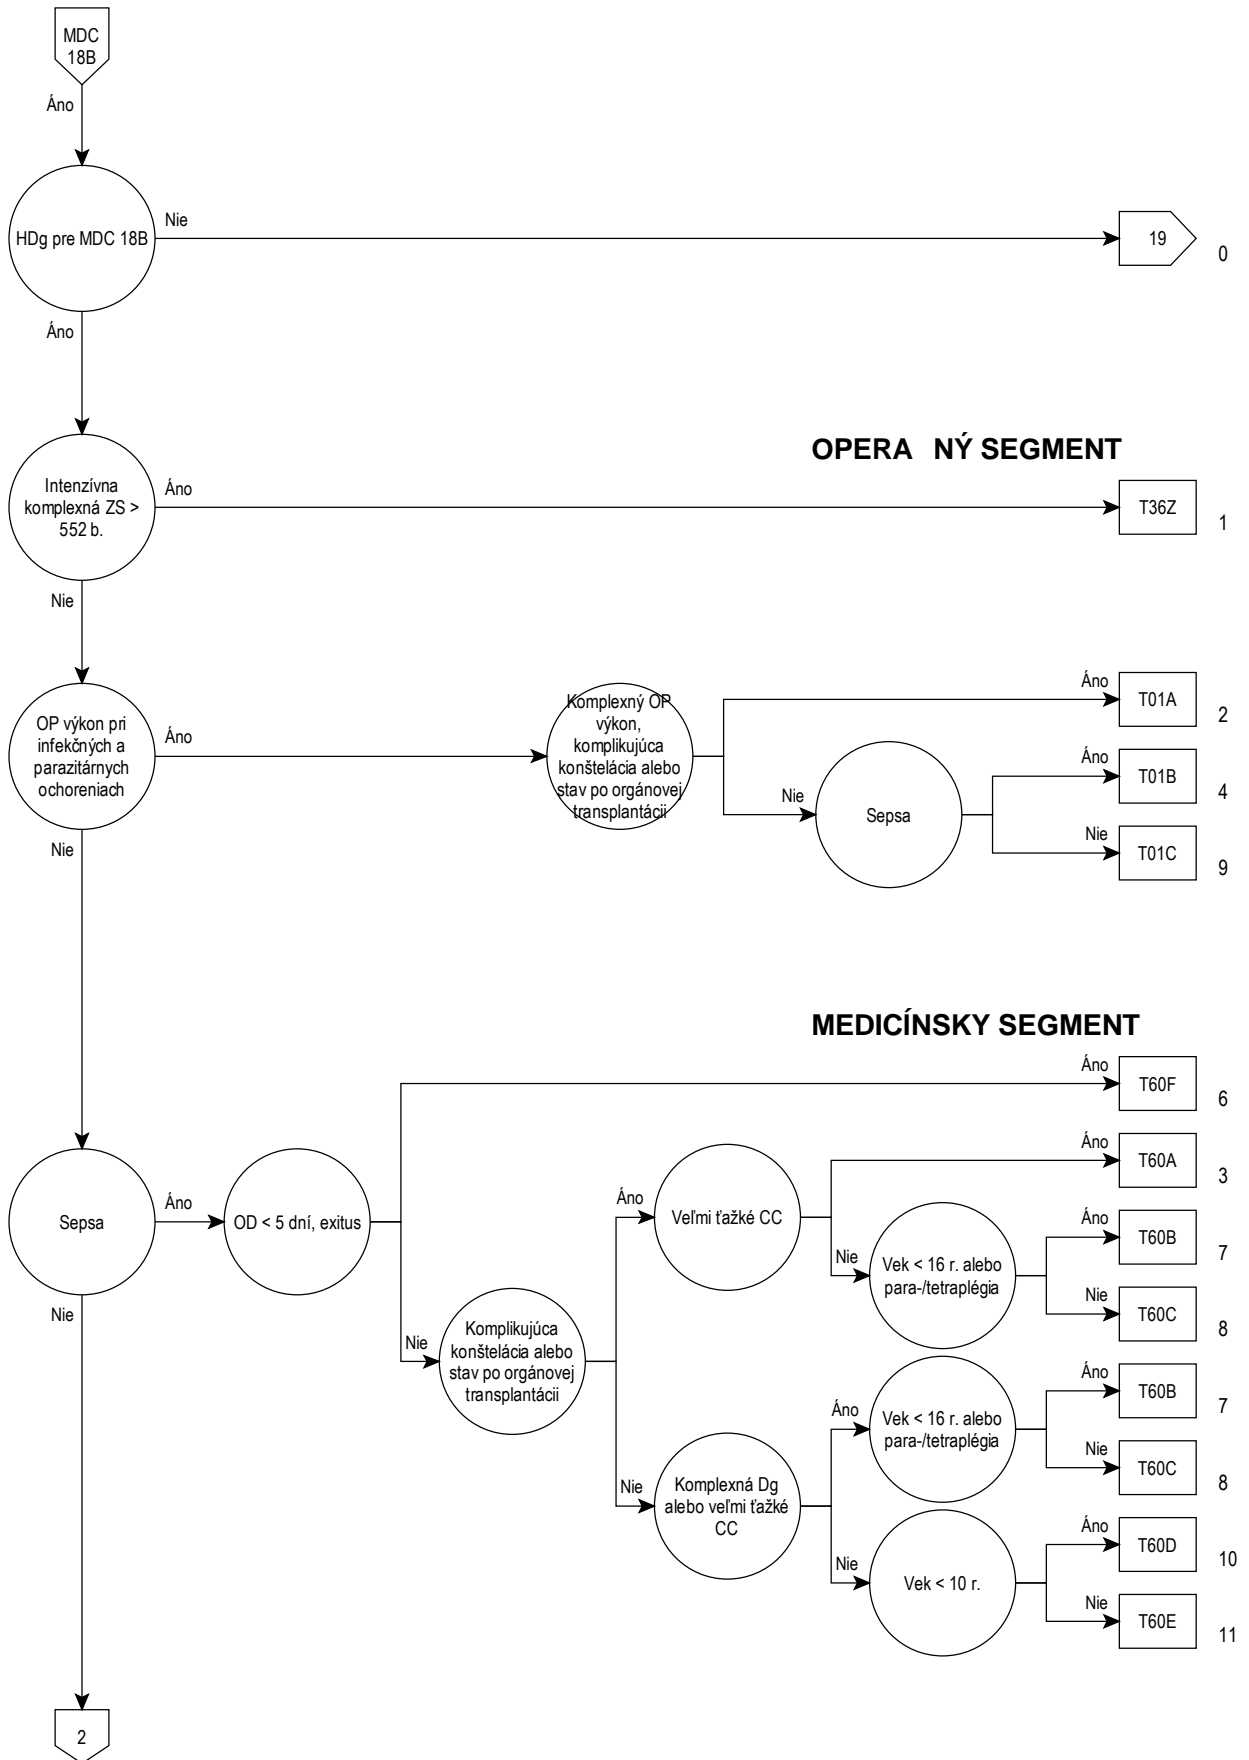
MDC 18B

Áno

HDg pre MDC 18B

Nie

19

0

Áno

OPERA NÝ SEGMENT

Intenzívna komplexná ZS > 552 b.

Áno

T36Z

1

Nie

OP výkon pri infekčných a parazitárnych ochoreniach

Áno

Komplexný OP výkon, komplikujúca konštelácia alebo stav po orgánovej transplantácii

Áno

T01A

2

Nie

Sepsa

Áno

T01B

4

Nie

T01C

9

Nie

MEDICÍNSKY SEGMENT

Áno

T60F

6

Sepsa

Áno

OD < 5 dní, exitus

Áno

T60A

3

Áno

Veľmi ťažké CC

Nie

Vek < 16 r. alebo para-/tetraplégia

Áno

T60B

7

Nie

T60C

8

Nie

Nie

Komplikujúca konštelácia alebo stav po orgánovej transplantácii

Áno

Vek < 16 r. alebo para-/tetraplégia

Áno

T60B

7

Nie

T60C

8

Nie

Komplexná Dg alebo veľmi ťažké CC

Nie

Vek < 10 r.

Áno

T60D

10

Nie

T60E

11

2